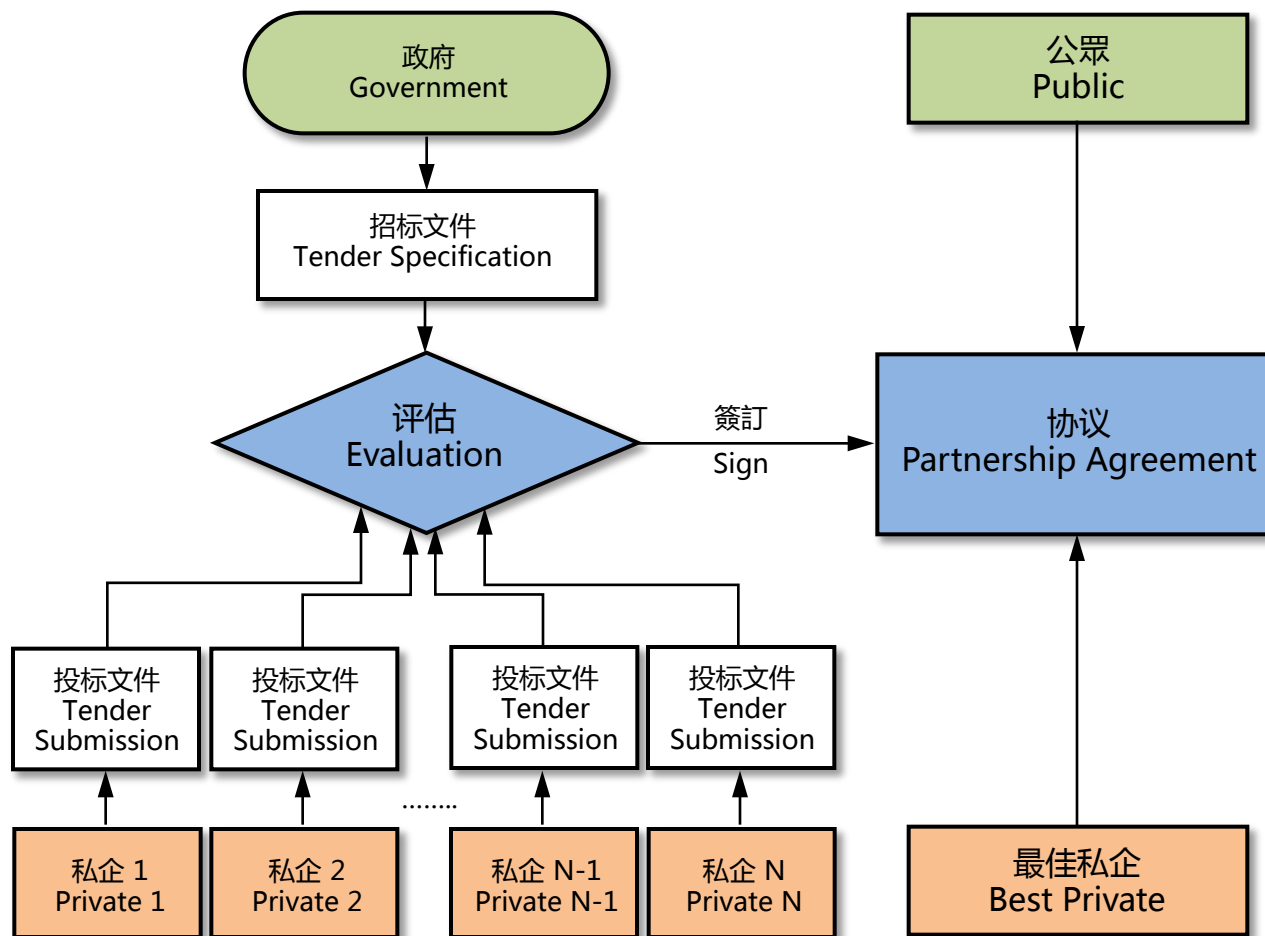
政府
Government

公眾
Public

招标文件
Tender Specification

评估
Evaluation

簽訂
Sign

协议
Partnership Agreement

投标文件
Tender Submission

投标文件
Tender Submission

投标文件
Tender Submission

投标文件
Tender Submission

........

私企 1
Private 1

私企 2
Private 2

私企 N-1
Private N-1

私企 N
Private N

最佳私企
Best Private